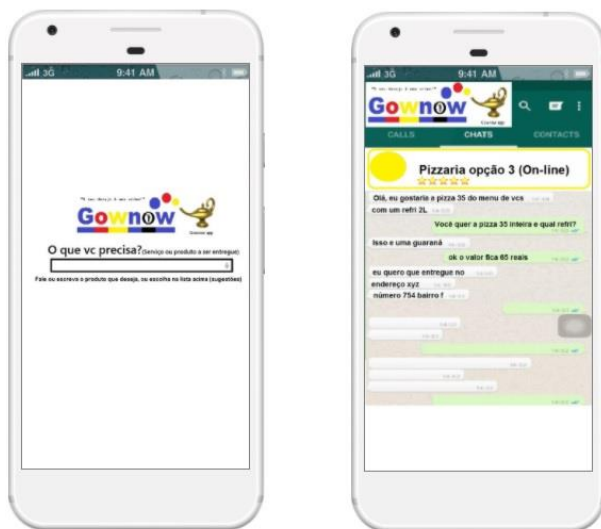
3G 9:41 AM

"O seu desejo é uma ordem!"

Gownow

O que vc precisa?(Serviço ou produto a ser entregue)

Fale ou escreva o produto que deseja, ou escolha na lista acima (sugestões)

3G 9:41 AM

"O seu desejo é uma ordem!"

Gownow

CALLS CHATS CONTACTS

Pizzaria opção 3 (On-line)

Olá, eu gostaria a pizza 35 do menu de vcs com um refri 2L

Você quer a pizza 35 inteira e qual refri?

Isso e uma guaraná

ok o valor fica 65 reais

eu quero que entregue no endereço xyz número 754 bairro f